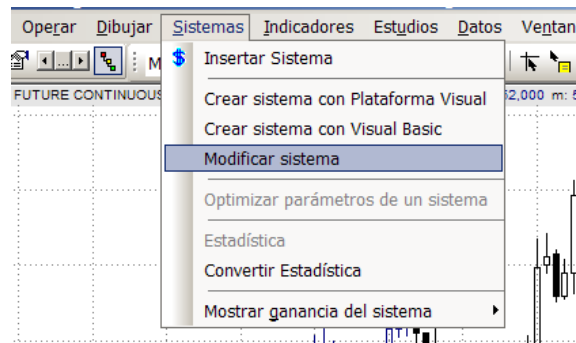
Operar Dibujar Sistemas Indicadores Estudios Datos Ventan

M

FUTURE CONTINUOUS

Insertar Sistema

Crear sistema con Plataforma Visual

Crear sistema con Visual Basic

Modificar sistema

Optimizar parámetros de un sistema

Estadística

Convertir Estadística

Mostrar ganancia del sistema

2,000 m: 5